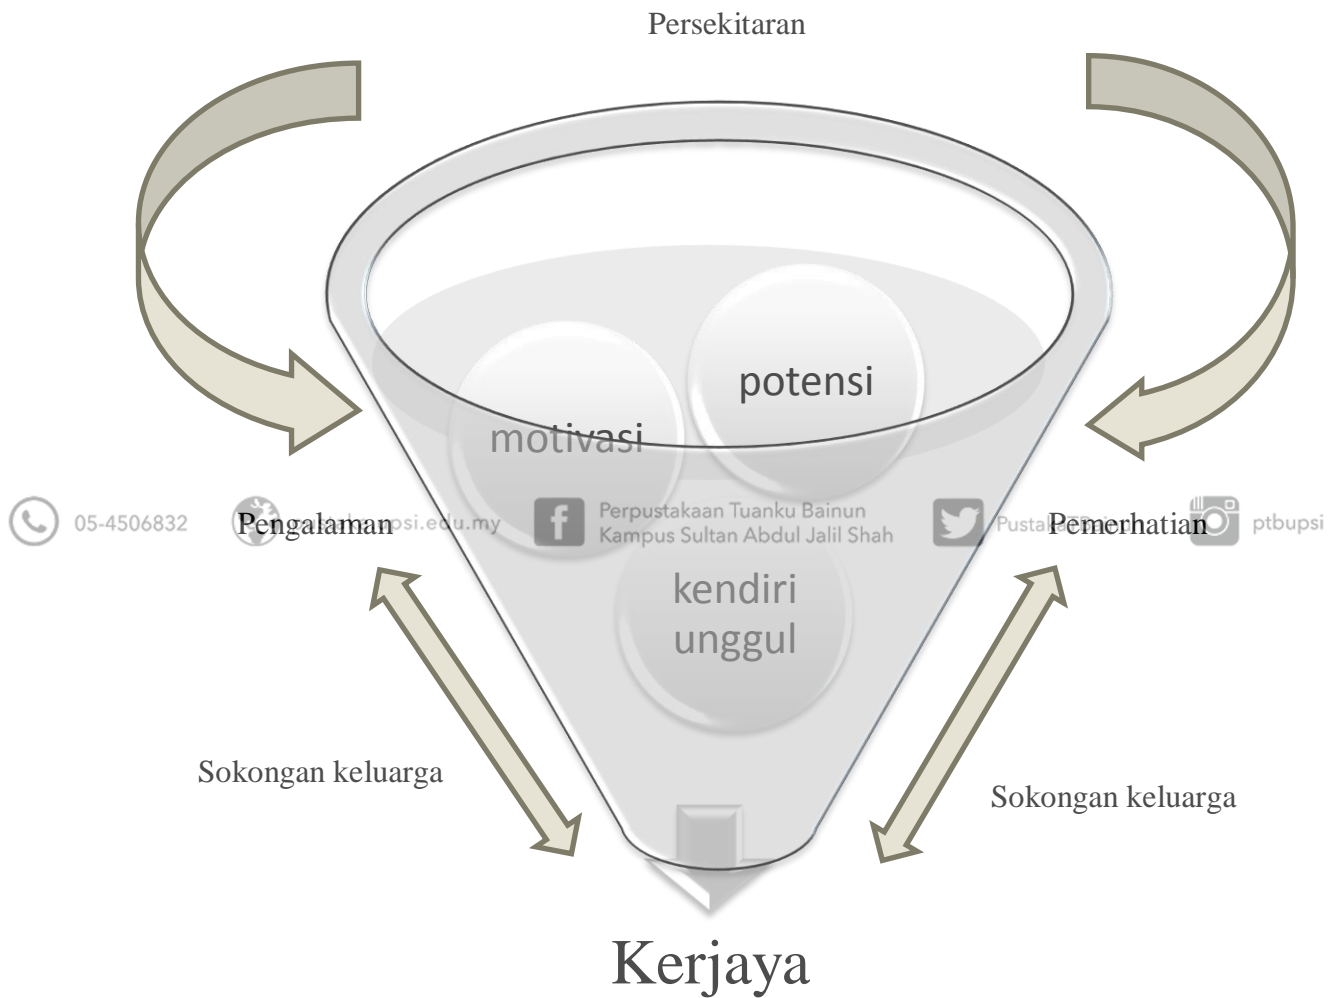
Persekitaran

potensi

motivasi

05-4506832 Pengalaman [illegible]psi.edu.my Perpustakaan Tuanku Bainun Kampus Sultan Abdul Jalil Shah Pusta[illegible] Pemerhatian ptbupsi

kendiri unggul

Sokongan keluarga

Sokongan keluarga

Kerjaya